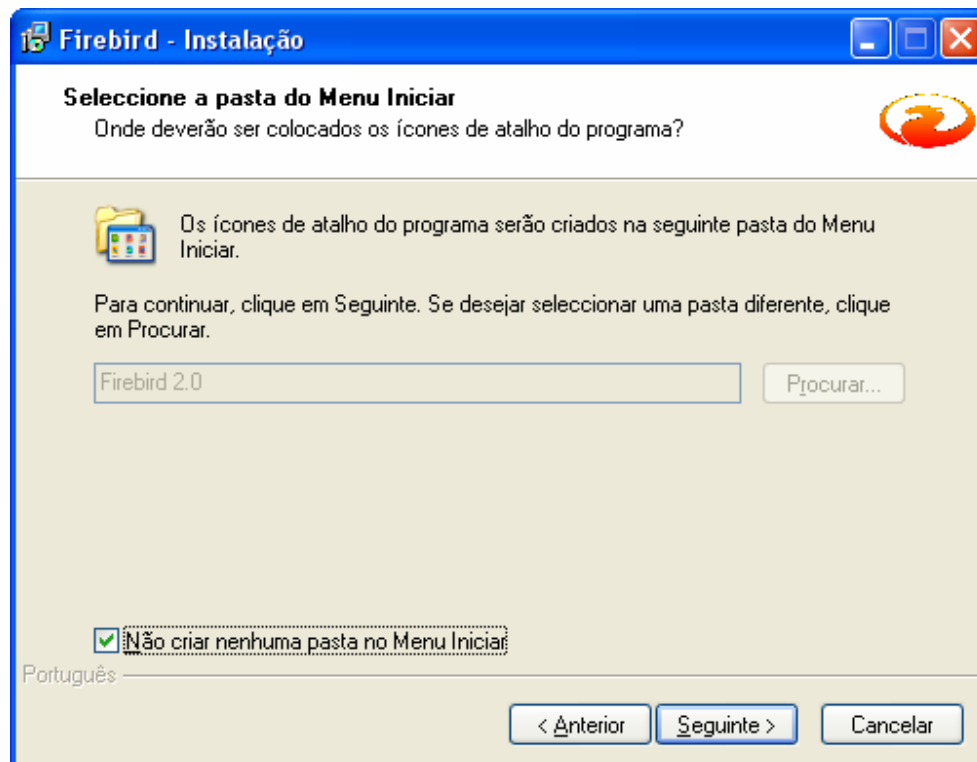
Firebird - Instalação

Seleccione a pasta do Menu Iniciar
Onde deverão ser colocados os ícones de atalho do programa?

Os ícones de atalho do programa serão criados na seguinte pasta do Menu Iniciar.

Para continuar, clique em Seguinte. Se desejar seleccionar uma pasta diferente, clique em Procurar.

Firebird 2.0

Procurar...

Não criar nenhuma pasta no Menu Iniciar

Português

< Anterior

Seguinte >

Cancelar